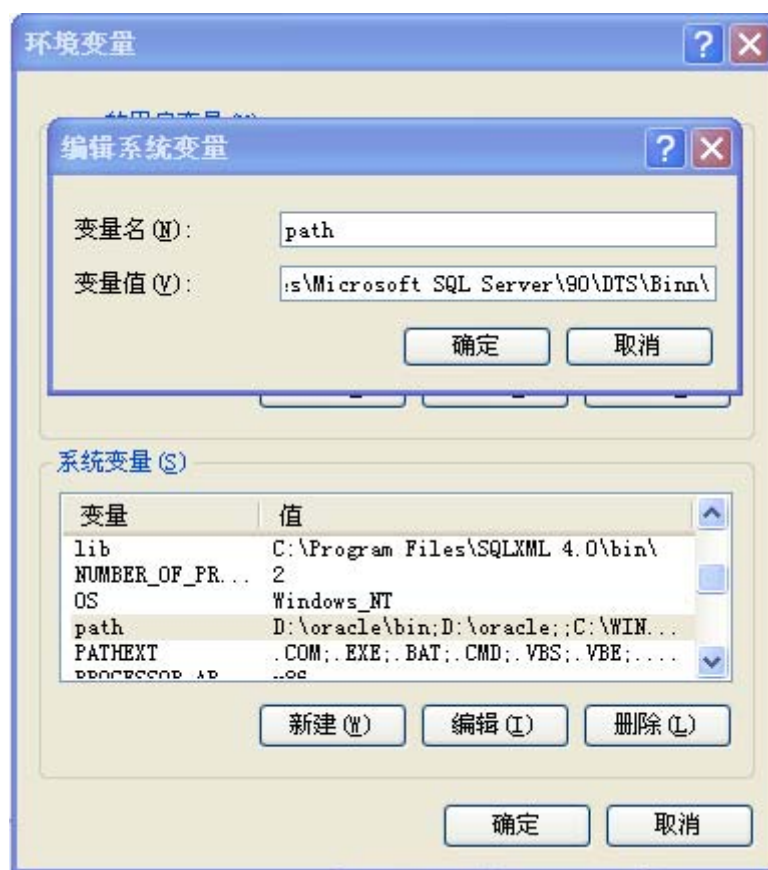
环境变量

编辑系统变量

变量名(N): path

变量值(V): :s\Microsoft SQL Server\90\DTS\Binn\

确定 取消

系统变量(S)

| 变量 | 值 |
|---|---|
| lib | C:\Program Files\SQLXML 4.0\bin\ |
| NUMBER_OF_PR... | 2 |
| OS | Windows_NT |
| path | D:\oracle\bin;D:\oracle;;C:\WIN... |
| PATHEXT | .COM;.EXE;.BAT;.CMD;.VBS;.VBE;.... |
| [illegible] | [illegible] |

新建(W) 编辑(I) 删除(L)

确定 取消